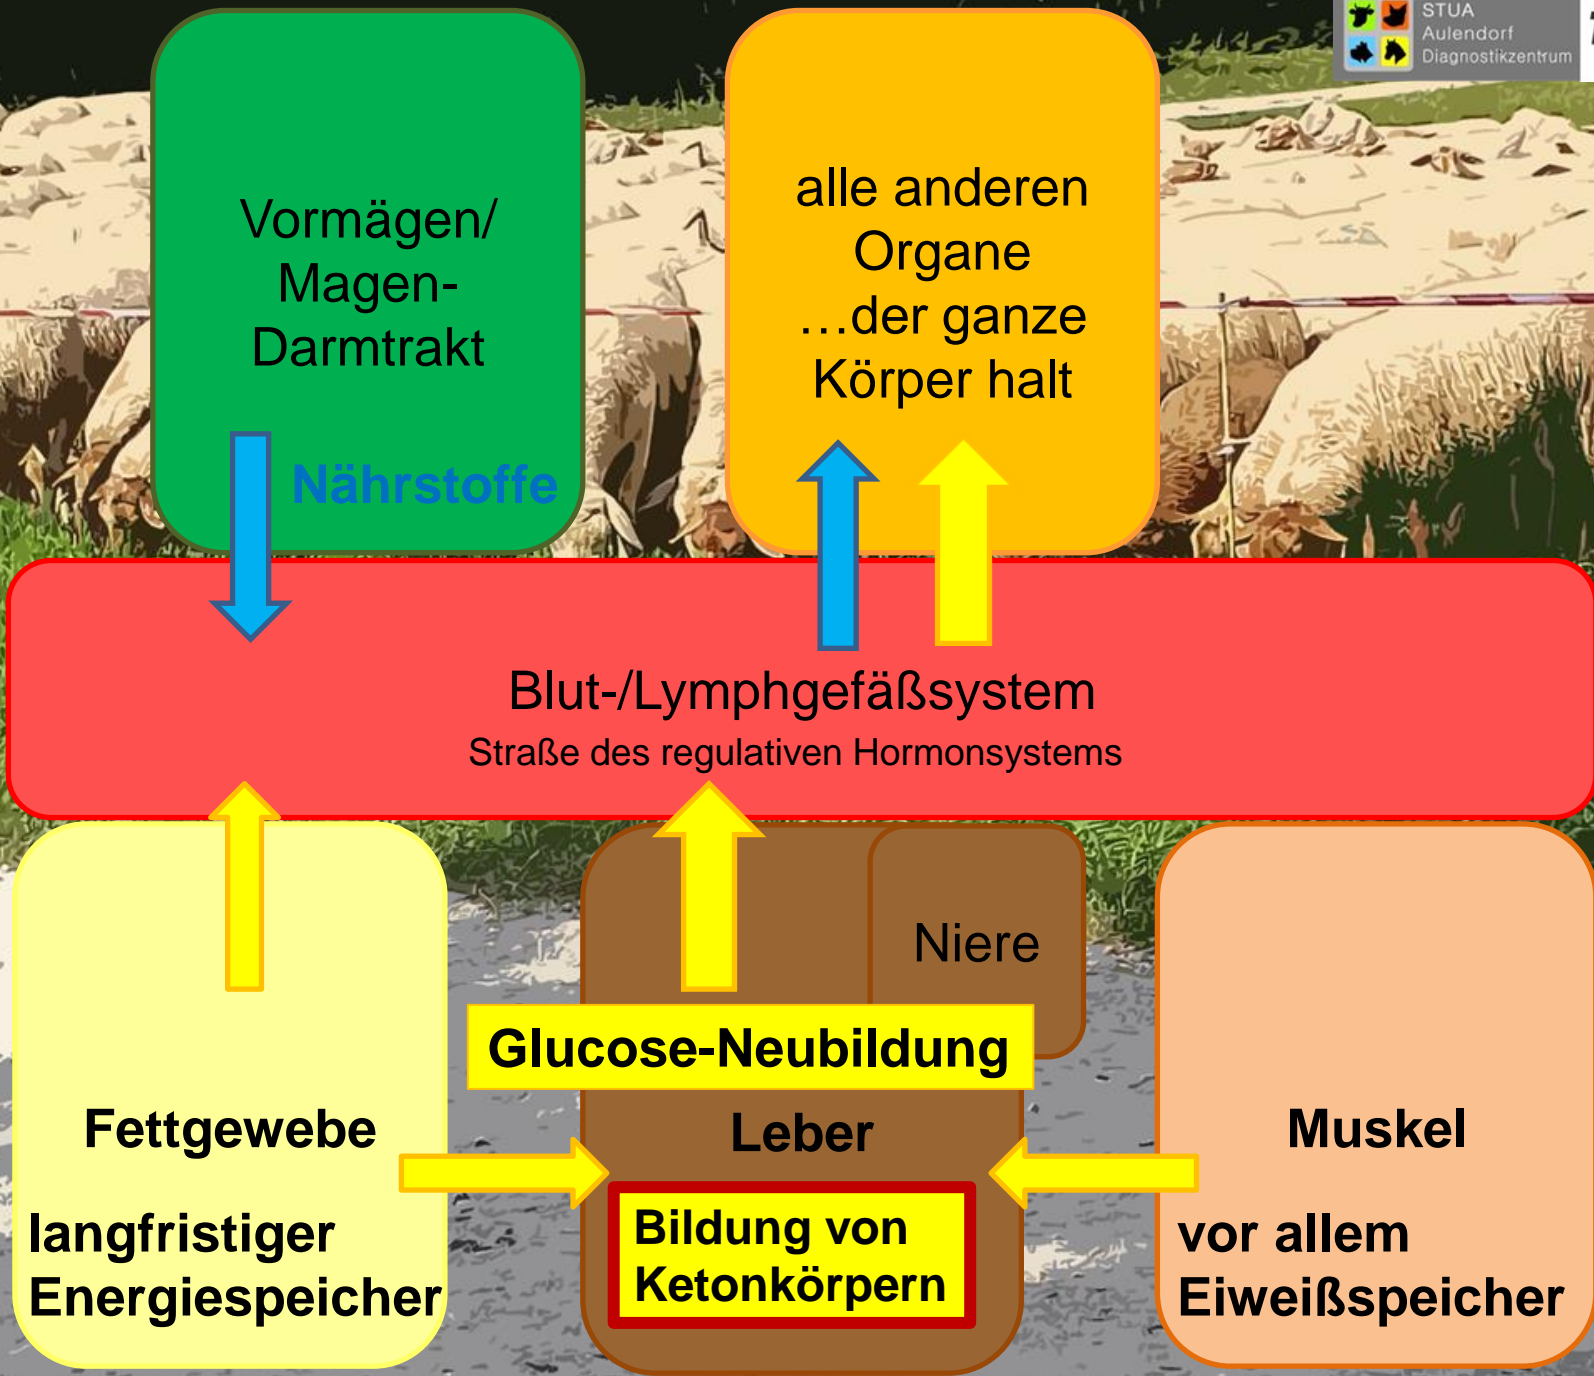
STUA
Aulendorf
Diagnostikzentrum

Vormägen/ Magen-Darmtrakt

Nährstoffe

alle anderen Organe …der ganze Körper halt

Blut-/Lymphgefäßsystem
Straße des regulativen Hormonsystems

Niere

Glucose-Neubildung

Leber

Bildung von Ketonkörpern

Fettgewebe

langfristiger Energiespeicher

Muskel

vor allem Eiweißspeicher